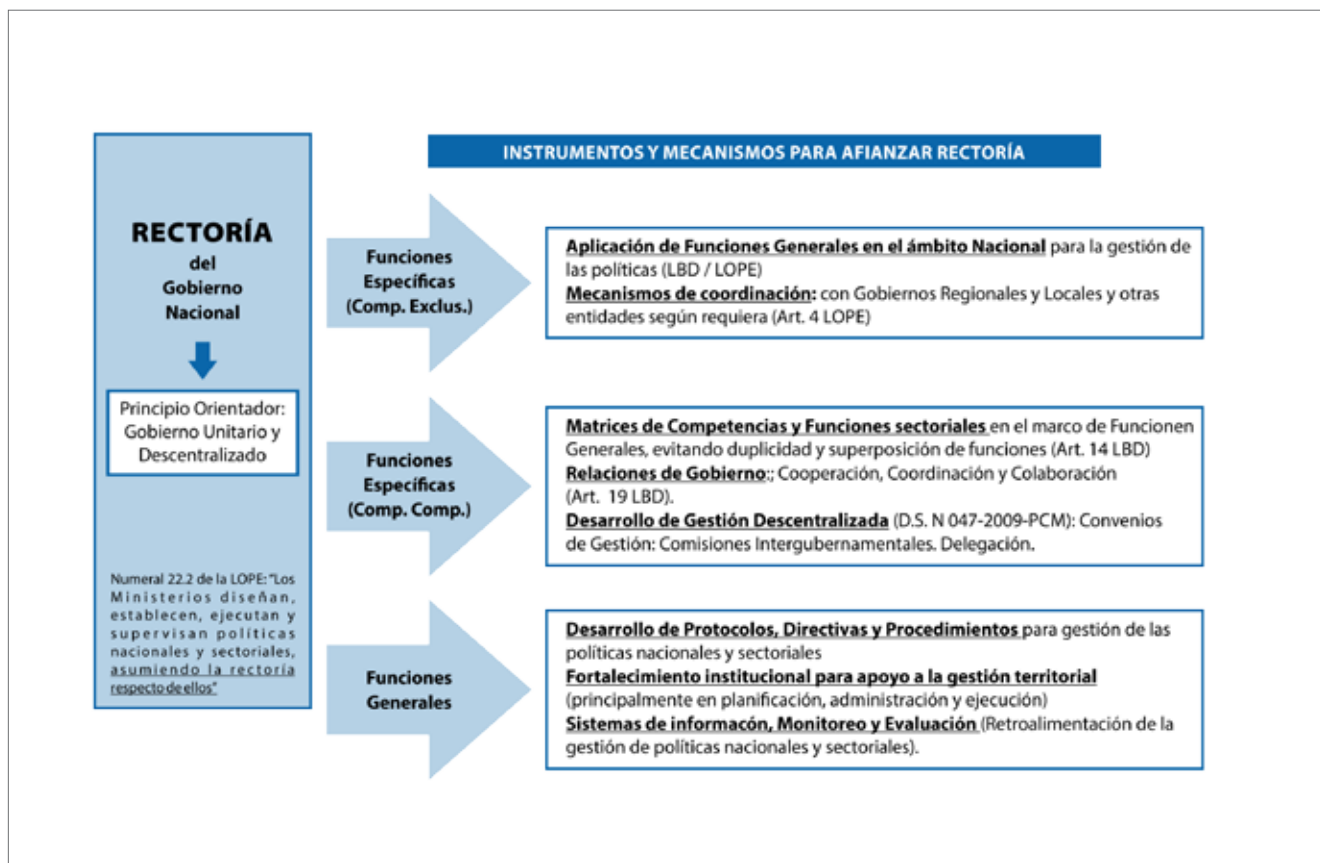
RECTORÍA del Gobierno Nacional

Principio Orientador: Gobierno Unitario y Descentralizado

Numeral 22.2 de la LOPE: "Los Ministerios diseñan, establecen, ejecutan y supervisan políticas nacionales y sectoriales, asumiendo la rectoría respecto de ellos"

INSTRUMENTOS Y MECANISMOS PARA AFIANZAR RECTORÍA

Funciones Específicas (Comp. Exclus.)

Aplicación de Funciones Generales en el ámbito Nacional para la gestión de las políticas (LBD / LOPE)
Mecanismos de coordinación: con Gobiernos Regionales y Locales y otras entidades según requiera (Art. 4 LOPE)

Funciones Específicas (Comp. Comp.)

Matrices de Competencias y Funciones sectoriales en el marco de Funcionen Generales, evitando duplicidad y superposición de funciones (Art. 14 LBD)
Relaciones de Gobierno:; Cooperación, Coordinación y Colaboración (Art. 19 LBD).
Desarrollo de Gestión Descentralizada (D.S. N 047-2009-PCM): Convenios de Gestión: Comisiones Intergubernamentales. Delegación.

Funciones Generales

Desarrollo de Protocolos, Directivas y Procedimientos para gestión de las políticas nacionales y sectoriales
Fortalecimiento institucional para apoyo a la gestión territorial (principalmente en planificación, administración y ejecución)
Sistemas de informacón, Monitoreo y Evaluación (Retroalimentación de la gestión de políticas nacionales y sectoriales).